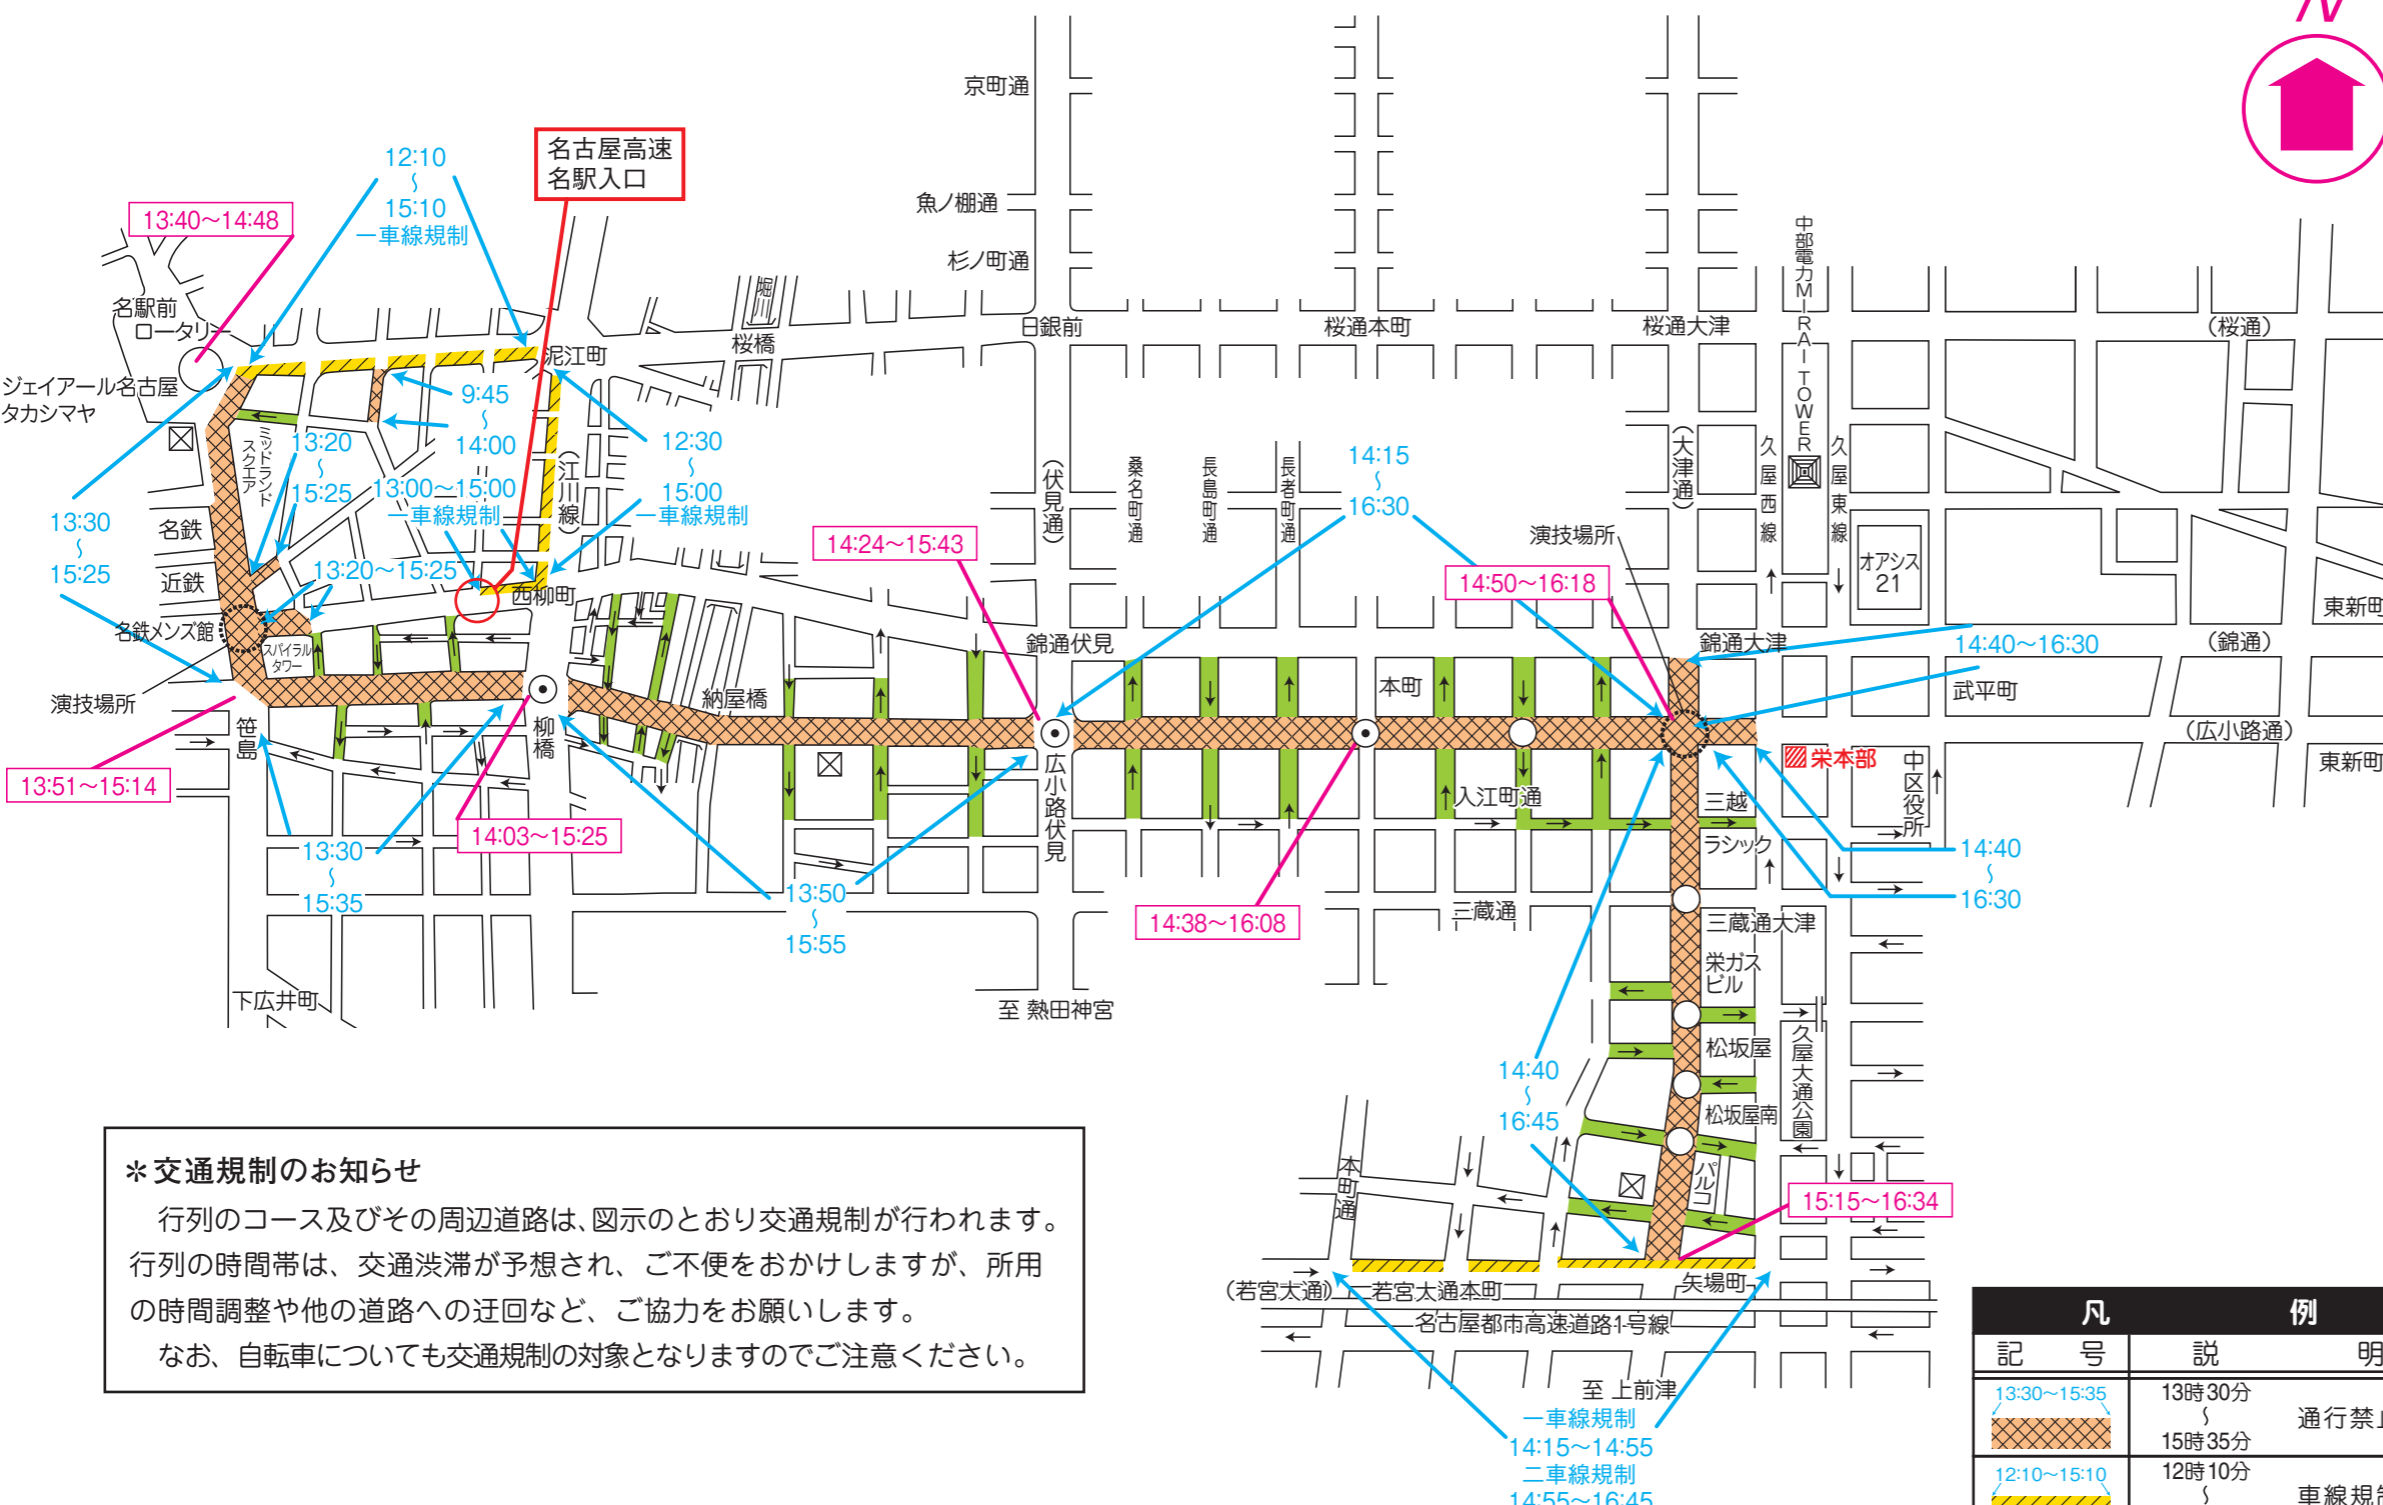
N

京町通
魚ノ棚通
杉ノ町通
日銀前
桜通本町
桜通大津
(桜通)
中部電力MIRAI TOWER

名古屋高速
名駅入口

12:10
~
15:10
一車線規制

13:40~14:48

名駅前
ロータリー
ジェイアール名古屋
タカシマヤ
泥江町
桜橋
堀川

9:45
~
14:00

12:30
~
15:00
一車線規制

13:20
~
15:25
ミッドランドスクエア

13:00~15:00
一車線規制
江川線

13:30
~
15:25
名鉄
近鉄
13:20~15:25
西柳町
名鉄メンズ館
スパイラルタワー
演技場所

14:24~15:43
(伏見通)
桑名町通
長島町通
長者町通
14:15
~
16:30
(大津通)
久屋西線
久屋東線
演技場所
オアシス21
14:50~16:18
東新町
錦通伏見
錦通大津
14:40~16:30
(錦通)
武平町
(広小路通)
本町
納屋橋
笹島
柳橋
広小路伏見
栄本部
中区役所
東新町
入江町通
三越
ラシック
14:40
~
16:30

13:51~15:14
14:03~15:25
13:30
~
15:35
13:50
~
15:55
14:38~16:08
三蔵通
三蔵通大津
栄ガスビル
松坂屋
久屋大通公園
松坂屋南
下広井町
至 熱田神宮

14:40
~
16:45
本町通
パルコ
15:15~16:34
(若宮大通)
若宮大通本町
矢場町
名古屋都市高速道路1号線
至 上前津
一車線規制
14:15~14:55
二車線規制
14:55~16:45

＊交通規制のお知らせ
行列のコース及びその周辺道路は、図示のとおり交通規制が行われます。行列の時間帯は、交通渋滞が予想され、ご不便をおかけしますが、所用の時間調整や他の道路への迂回など、ご協力をお願いします。
なお、自転車についても交通規制の対象となりますのでご注意ください。

| 凡 | 例 |
|---|---|
| 記号 | 説明 |
| 13:30~15:35 | 13時30分 ~ 15時35分 通行禁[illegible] |
| 12:10~15:10 | 12時10分 ~ 車線規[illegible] |